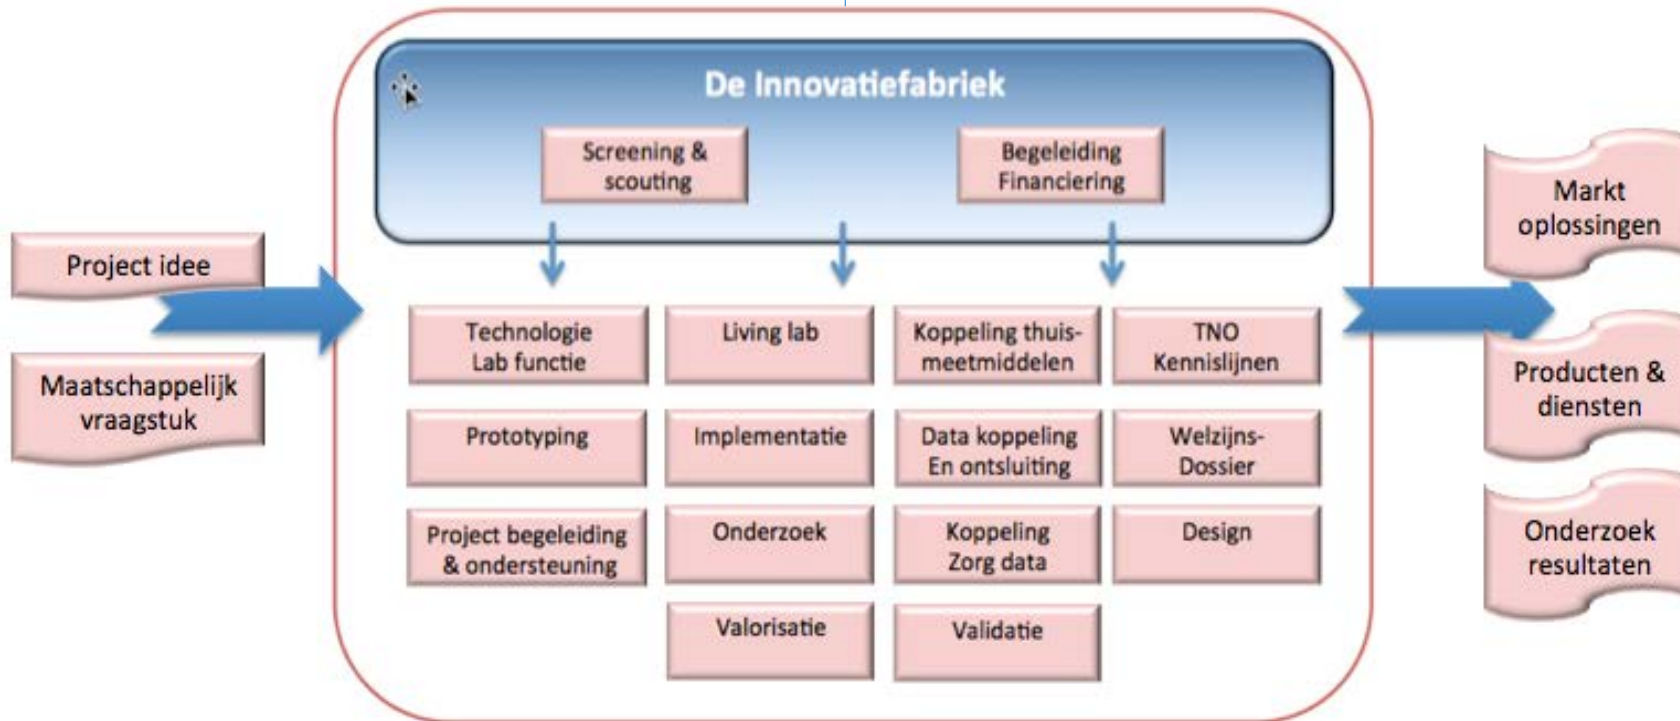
Project idee

Maatschappelijk vraagstuk

De Innovatiefabriek

Screening & scouting

Begeleiding Financiering

Technologie Lab functie

Living lab

Koppeling thuis-meetmiddelen

TNO Kennislijnen

Prototyping

Implementatie

Data koppeling En ontsluiting

Welzijns-Dossier

Project begeleiding & ondersteuning

Onderzoek

Koppeling Zorg data

Design

Valorisatie

Validatie

Markt oplossingen

Producten & diensten

Onderzoek resultaten